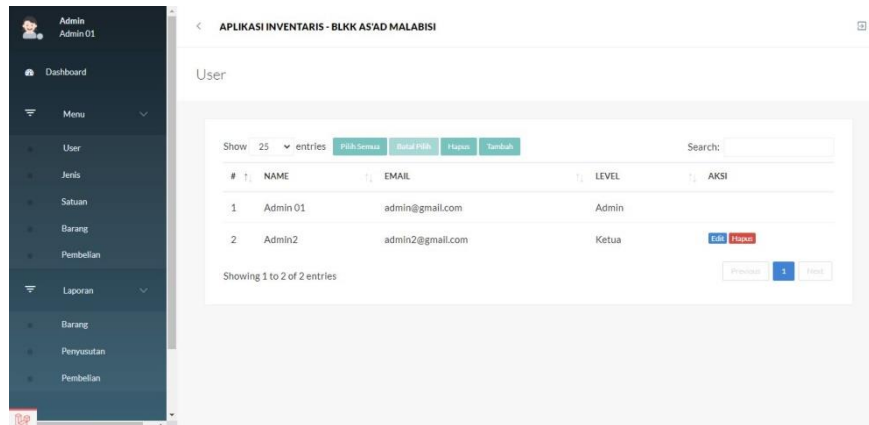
Admin
Admin 01

Dashboard

Menu

User
Jenis
Satuan
Barang
Pembelian

Laporan

Barang
Penyusutan
Pembelian

APLIKASI INVENTARIS - BLKK AS'AD MALABISI

User

Show 25 entries Pilih Semua Batal Pilih Hapus Tambah

Search:

| # | NAME | EMAIL | LEVEL | AKSI |
|---|---|---|---|---|
| 1 | Admin 01 | admin@gmail.com | Admin | |
| 2 | Admin2 | admin2@gmail.com | Ketua | Edit Hapus |

Showing 1 to 2 of 2 entries

Previous 1 Next